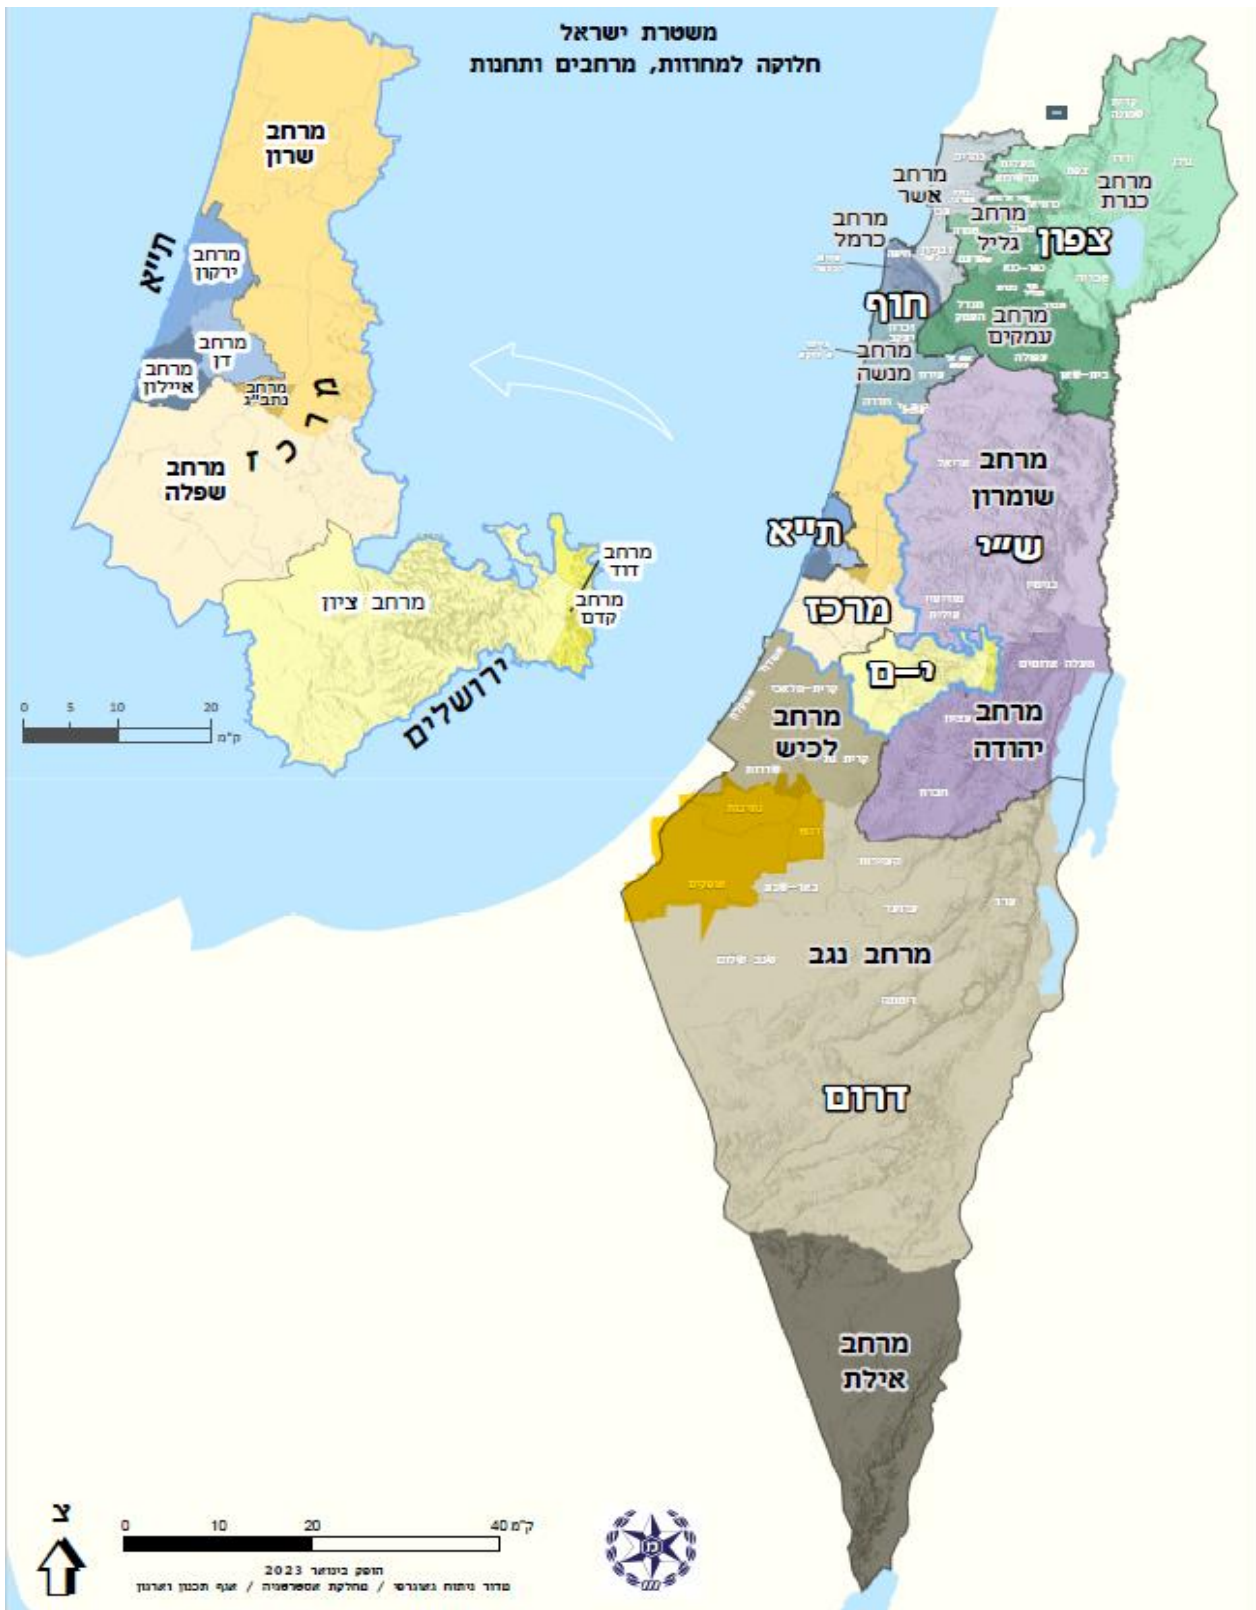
משטרת ישראל
חלוקה למחוזות, מרחבים ותחנות

מרחב שרון
ת״א
מרחב ירקון
מרחב דן
מרחב איילון
מרחב נתב״ג
מ ר כ ז
מרחב שפלה
מרחב דוד
מרחב קדם
מרחב ציון
ירושלים

0 5 10 20
ק"מ

מרחב כנרת
מרחב אשר
מרחב גליל
צפון
מרחב כרמל
חוף
מרחב עמקים
מרחב מנשה
מרחב שומרון
ש״י
ת״א
מרכז
י־ם
מרחב יהודה
מרחב לכיש
מרחב נגב
דרום
מרחב אילת

צ
0 10 20 40 ק"מ
הופק בינואר 2023
מדור ניתוח גאוגרפי / מחלקת אסטרטגיה / אגף תכנון וארגון